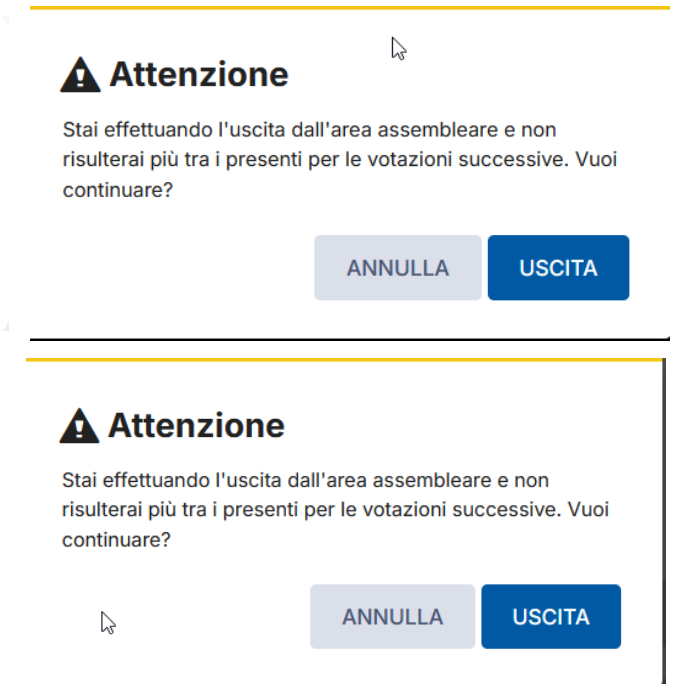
Attenzione

Stai effettuando l'uscita dall'area assembleare e non risulterai più tra i presenti per le votazioni successive. Vuoi continuare?

ANNULLA

USCITA

Attenzione

Stai effettuando l'uscita dall'area assembleare e non risulterai più tra i presenti per le votazioni successive. Vuoi continuare?

ANNULLA

USCITA